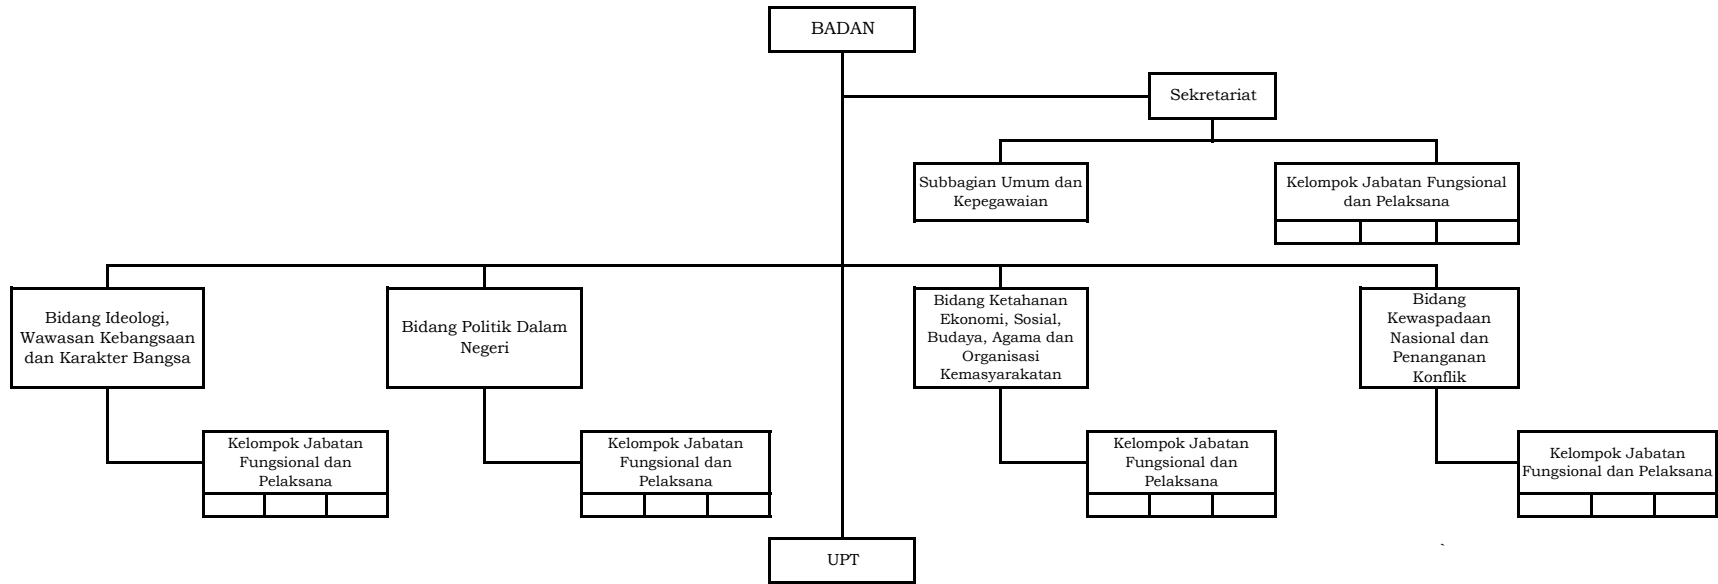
BADAN

Sekretariat

Subbagian Umum dan Kepegawaian

Kelompok Jabatan Fungsional dan Pelaksana

Bidang Ideologi, Wawasan Kebangsaan dan Karakter Bangsa

Kelompok Jabatan Fungsional dan Pelaksana

Bidang Politik Dalam Negeri

Kelompok Jabatan Fungsional dan Pelaksana

Bidang Ketahanan Ekonomi, Sosial, Budaya, Agama dan Organisasi Kemasyarakatan

Kelompok Jabatan Fungsional dan Pelaksana

Bidang Kewaspadaan Nasional dan Penanganan Konflik

Kelompok Jabatan Fungsional dan Pelaksana

UPT